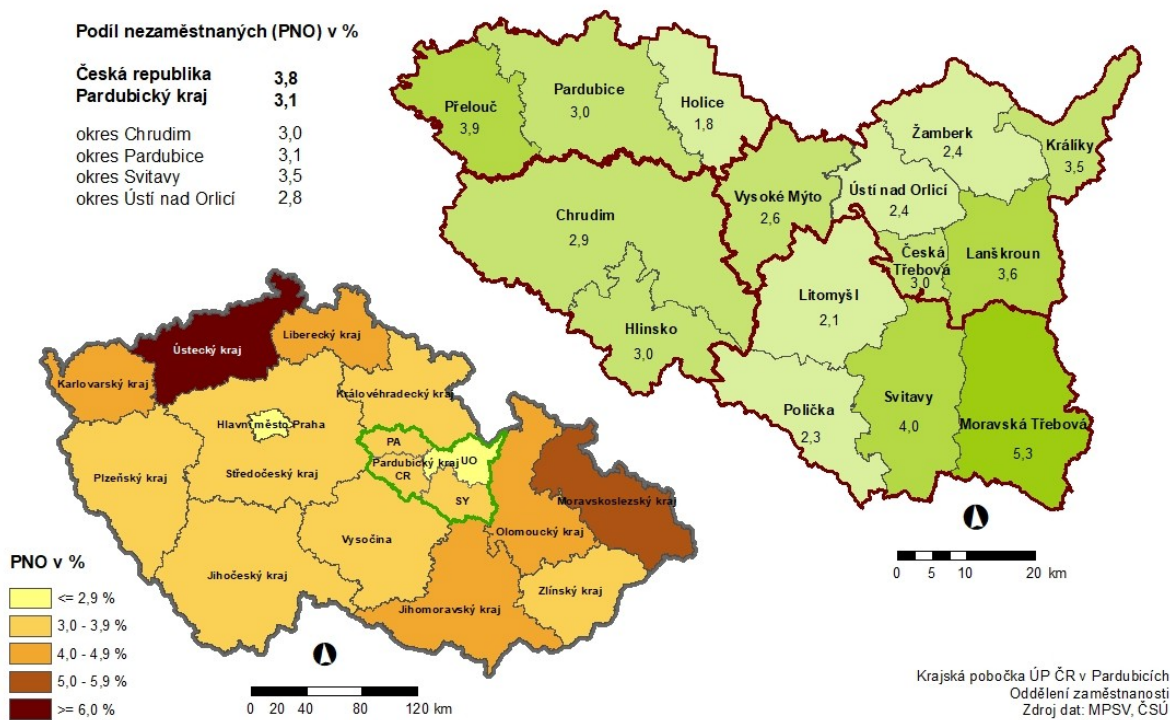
Podíl nezaměstnaných (PNO) v %

| | |
|---|---|
| **Česká republika** | **3,8** |
| **Pardubický kraj** | **3,1** |
| okres Chrudim | 3,0 |
| okres Pardubice | 3,1 |
| okres Svitavy | 3,5 |
| okres Ústí nad Orlicí | 2,8 |

Přelouč 3,9
Pardubice 3,0
Holice 1,8
Žamberk 2,4
Králíky 3,5
Vysoké Mýto 2,6
Ústí nad Orlicí 2,4
Chrudim 2,9
Česká Třebová 3,0
Lanškroun 3,6
Litomyšl 2,1
Hlinsko 3,0
Polička 2,3
Svitavy 4,0
Moravská Třebová 5,3

0 5 10 20 km

Ústecký kraj
Liberecký kraj
Karlovarský kraj
Královéhradecký kraj
Hlavní město Praha
PA
Pardubický kraj
CR
UO
SY
Plzeňský kraj
Středočeský kraj
Moravskoslezský kraj
Vysočina
Olomoucký kraj
Jihočeský kraj
Jihomoravský kraj
Zlínský kraj

PNO v %
<= 2,9 %
3,0 - 3,9 %
4,0 - 4,9 %
5,0 - 5,9 %
>= 6,0 %

0 20 40 80 120 km

Krajská pobočka ÚP ČR v Pardubicích
Oddělení zaměstnanosti
Zdroj dat: MPSV, ČSÚ